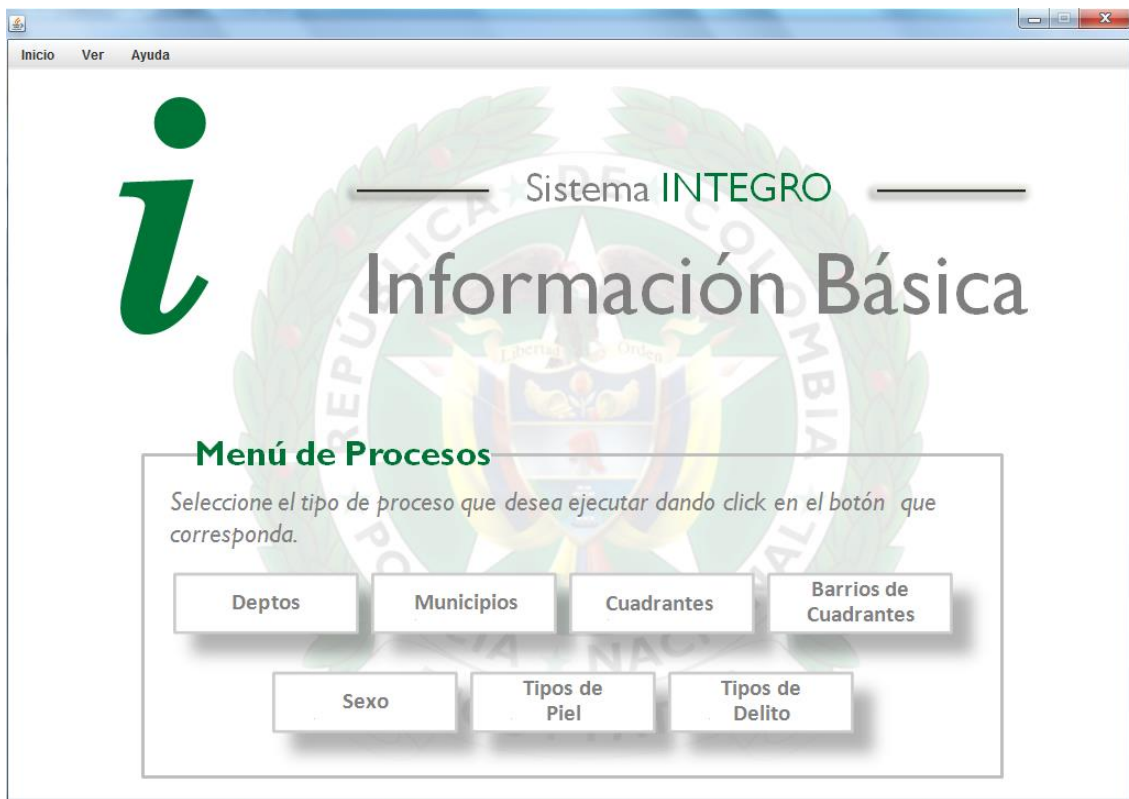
Inicio Ver Ayuda

i

Sistema INTEGRO

Información Básica

REPÚBLICA DE COLOMBIA

Libertad y Orden

POLICÍA NACIONAL

Menú de Procesos

Seleccione el tipo de proceso que desea ejecutar dando click en el botón que corresponda.

Deptos

Municipios

Cuadrantes

Barrios de Cuadrantes

Sexo

Tipos de Piel

Tipos de Delito